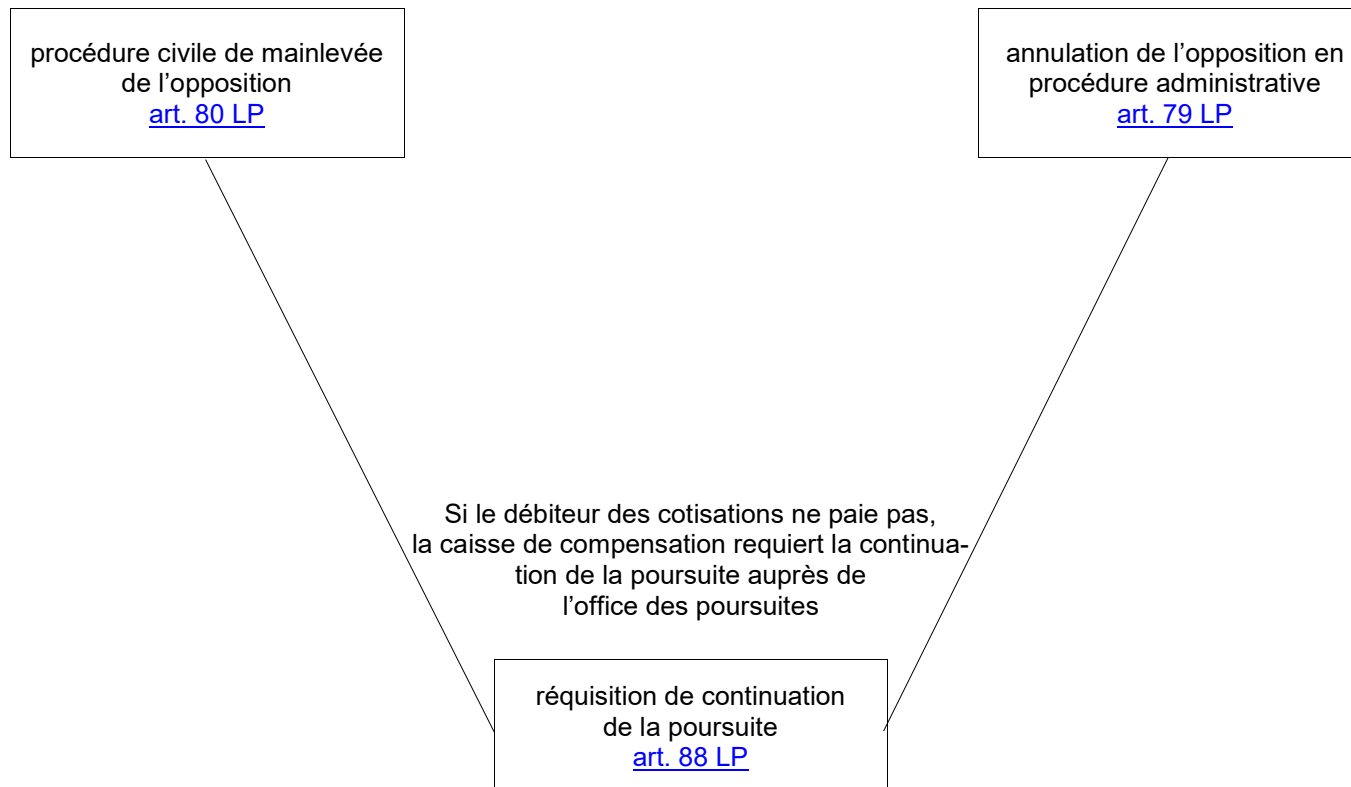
procédure civile de mainlevée de l’opposition
art. 80 LP

annulation de l’opposition en procédure administrative
art. 79 LP

Si le débiteur des cotisations ne paie pas, la caisse de compensation requiert la continuation de la poursuite auprès de l’office des poursuites

réquisition de continuation de la poursuite
art. 88 LP